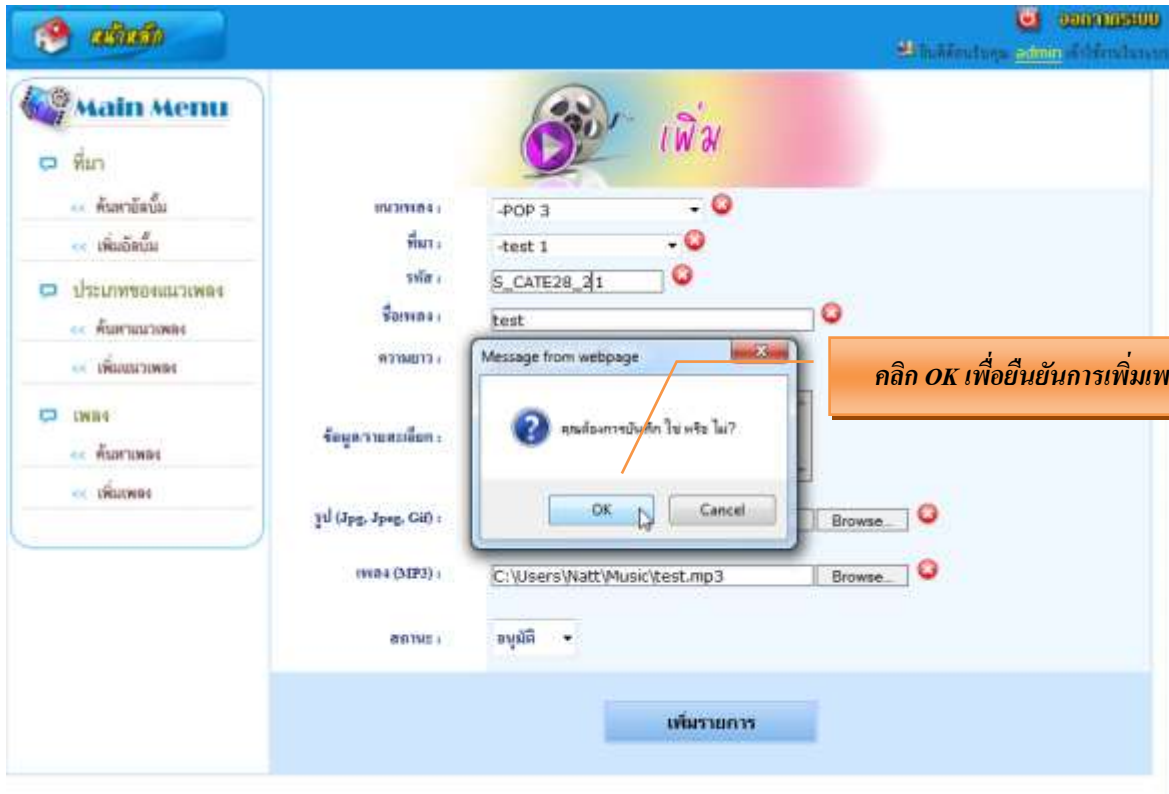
หน้าหลัก

ออกจากระบบ

ยินดีต้อนรับคุณ admin เข้าใช้งานในระบบ

Main Menu

ที่มา

ค้นหาอัลบั้ม

เพิ่มอัลบั้ม

ประเภทของแนวเพลง

ค้นหาแนวเพลง

เพิ่มแนวเพลง

เพลง

ค้นหาเพลง

เพิ่มเพลง

เพิ่ม

แนวเพลง : -POP 3

ที่มา : -test 1

รหัส : S_CATE28_21

ชื่อเพลง : test

ความยาว :

ข้อมูลรายละเอียด :

รูป (Jpg, Jpeg, Gif) : Browse...

เพลง (MP3) : C:\Users\Natt\Music\test.mp3 Browse...

สถานะ : อนุมัติ

เพิ่มรายการ

Message from webpage

คุณต้องการบันทึก ใช่ หรือ ไม่?

OK

Cancel

คลิก OK เพื่อยืนยันการเพิ่มเพ